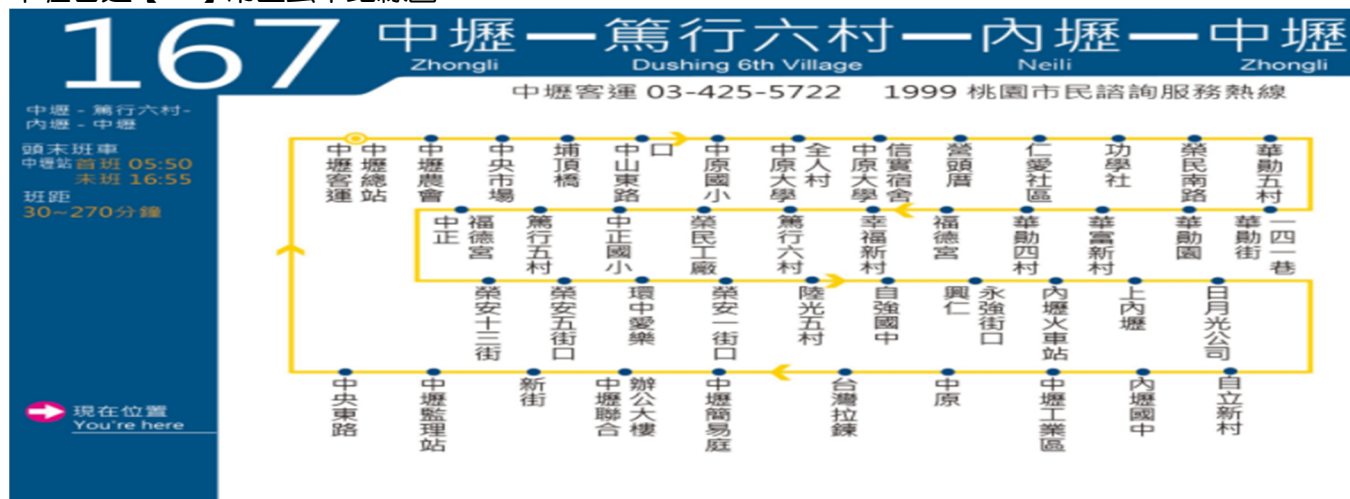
167 中壢—篤行六村—內壢—中壢
Zhongli Dushing 6th Village Neili Zhongli

中壢客運 03-425-5722 1999 桃園市民諮詢服務熱線

中壢 - 篤行六村 - 內壢 - 中壢

頭末班車
中壢站 首班 05:50
末班 16:55

班距
30~270分鐘

現在位置
You're here

中壢客運
中壢總站
中壢農會
中央市場
埔頂橋
中山東路口
中原國小
中原大學
全人村
中原大學
信實宿舍
普頭厝
仁愛社區
功學社
榮民南路
華勛五村

一四一巷
華勛街
華勛園
華富新村
華勛四村
福德宮
幸福新村
篤行六村
榮民工廠
中正國小
篤行五村
福德宮
中正

榮安十三街
榮安五街口
環中愛樂
榮安一街口
陸光五村
自強國中
興仁
永強街口
內壢火車站
上內壢
日月光公司

自立新村
內壢國中
中壢工業區
中原
台灣拉鍊
中壢簡易庭
辦公大樓
中壢聯合
新街
中壢監理站
中央東路